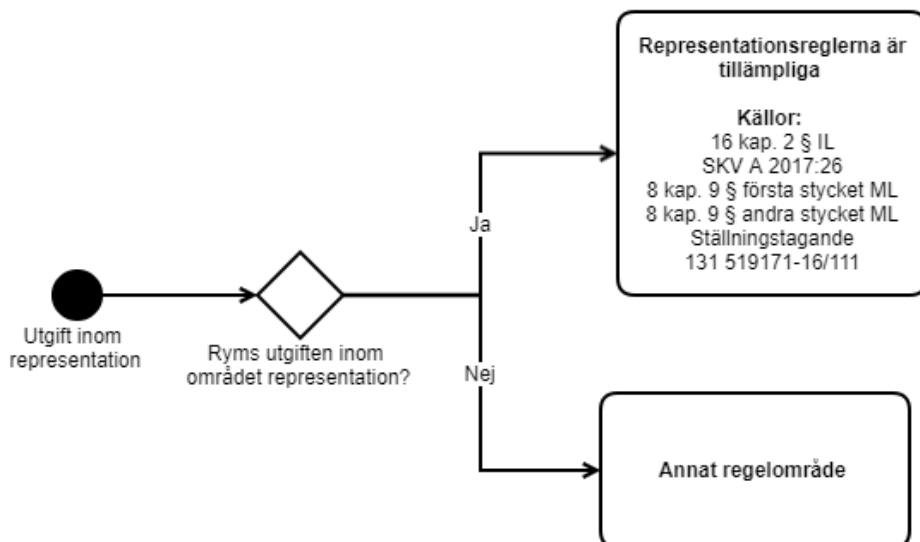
Utgift inom representation

Ryms utgiften inom området representation?

Ja

Representationsreglerna är tillämpliga

Källor:
16 kap. 2 § IL
SKV A 2017:26
8 kap. 9 § första stycket ML
8 kap. 9 § andra stycket ML
Ställningstagande
131 519171-16/111

Nej

Annat regelområde